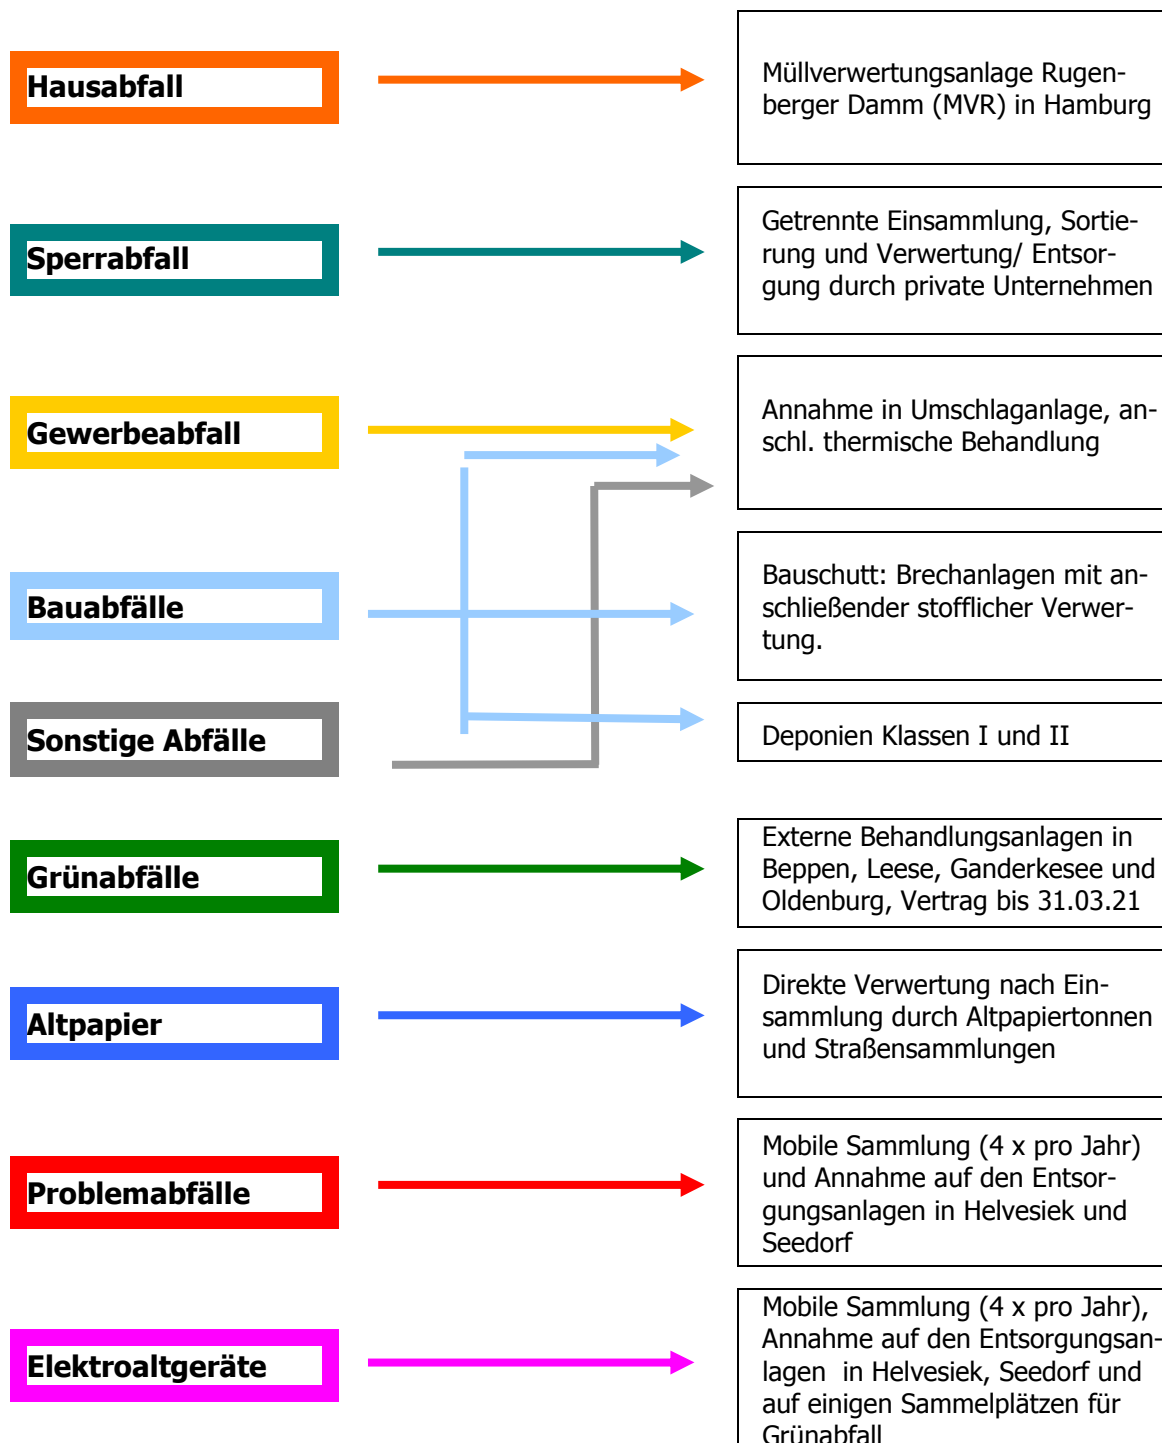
Hausabfall

Müllverwertungsanlage Rugenberger Damm (MVR) in Hamburg

Sperrabfall

Getrennte Einsammlung, Sortierung und Verwertung/ Entsorgung durch private Unternehmen

Gewerbeabfall

Annahme in Umschlaganlage, anschl. thermische Behandlung

Bauabfälle

Bauschutt: Brechanlagen mit anschließender stofflicher Verwertung.

Sonstige Abfälle

Deponien Klassen I und II

Grünabfälle

Externe Behandlungsanlagen in Beppen, Leese, Ganderkesee und Oldenburg, Vertrag bis 31.03.21

Altpapier

Direkte Verwertung nach Einsammlung durch Altpapiertonnen und Straßensammlungen

Problemabfälle

Mobile Sammlung (4 x pro Jahr) und Annahme auf den Entsorgungsanlagen in Helvesiek und Seedorf

Elektroaltgeräte

Mobile Sammlung (4 x pro Jahr), Annahme auf den Entsorgungsanlagen in Helvesiek, Seedorf und auf einigen Sammelplätzen für Grünabfall